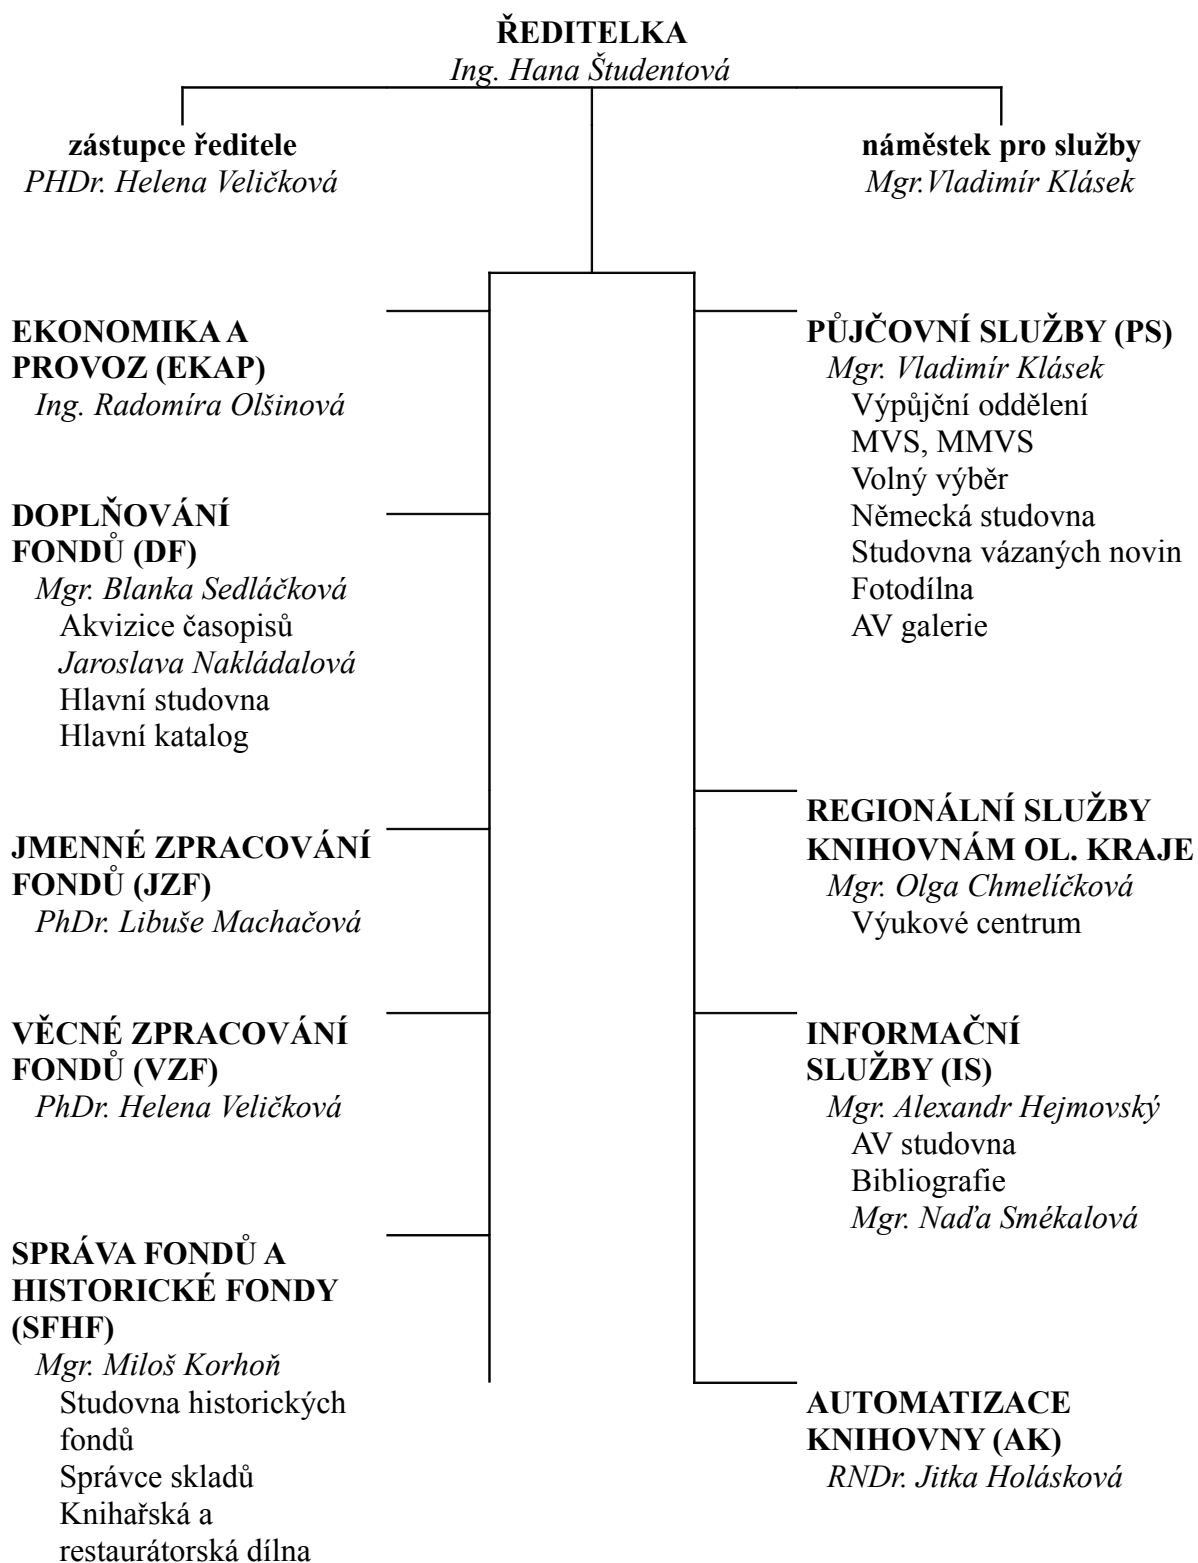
ŘEDITELKA
Ing. Hana Študentová

zástupce ředitele
PHDr. Helena Veličková

náměstek pro služby
Mgr.Vladimír Klásek

EKONOMIKA A PROVOZ (EKAP)
Ing. Radomíra Olšinová

DOPLŇOVÁNÍ FONDŮ (DF)
Mgr. Blanka Sedláčková
Akvizice časopisů
Jaroslava Nakládalová
Hlavní studovna
Hlavní katalog

JMENNÉ ZPRACOVÁNÍ FONDŮ (JZF)
PhDr. Libuše Machačová

VĚCNÉ ZPRACOVÁNÍ FONDŮ (VZF)
PhDr. Helena Veličková

SPRÁVA FONDŮ A HISTORICKÉ FONDY (SFHF)
Mgr. Miloš Korhoň
Studovna historických fondů
Správce skladů
Knihařská a restaurátorská dílna

PŮJČOVNÍ SLUŽBY (PS)
Mgr. Vladimír Klásek
Výpůjční oddělení
MVS, MMVS
Volný výběr
Německá studovna
Studovna vázaných novin
Fotodílna
AV galerie

REGIONÁLNÍ SLUŽBY KNIHOVNÁM OL. KRAJE
Mgr. Olga Chmelíčková
Výukové centrum

INFORMAČNÍ SLUŽBY (IS)
Mgr. Alexandr Hejmovský
AV studovna
Bibliografie
Mgr. Naďa Smékalová

AUTOMATIZACE KNIHOVNY (AK)
RNDr. Jitka Holásková